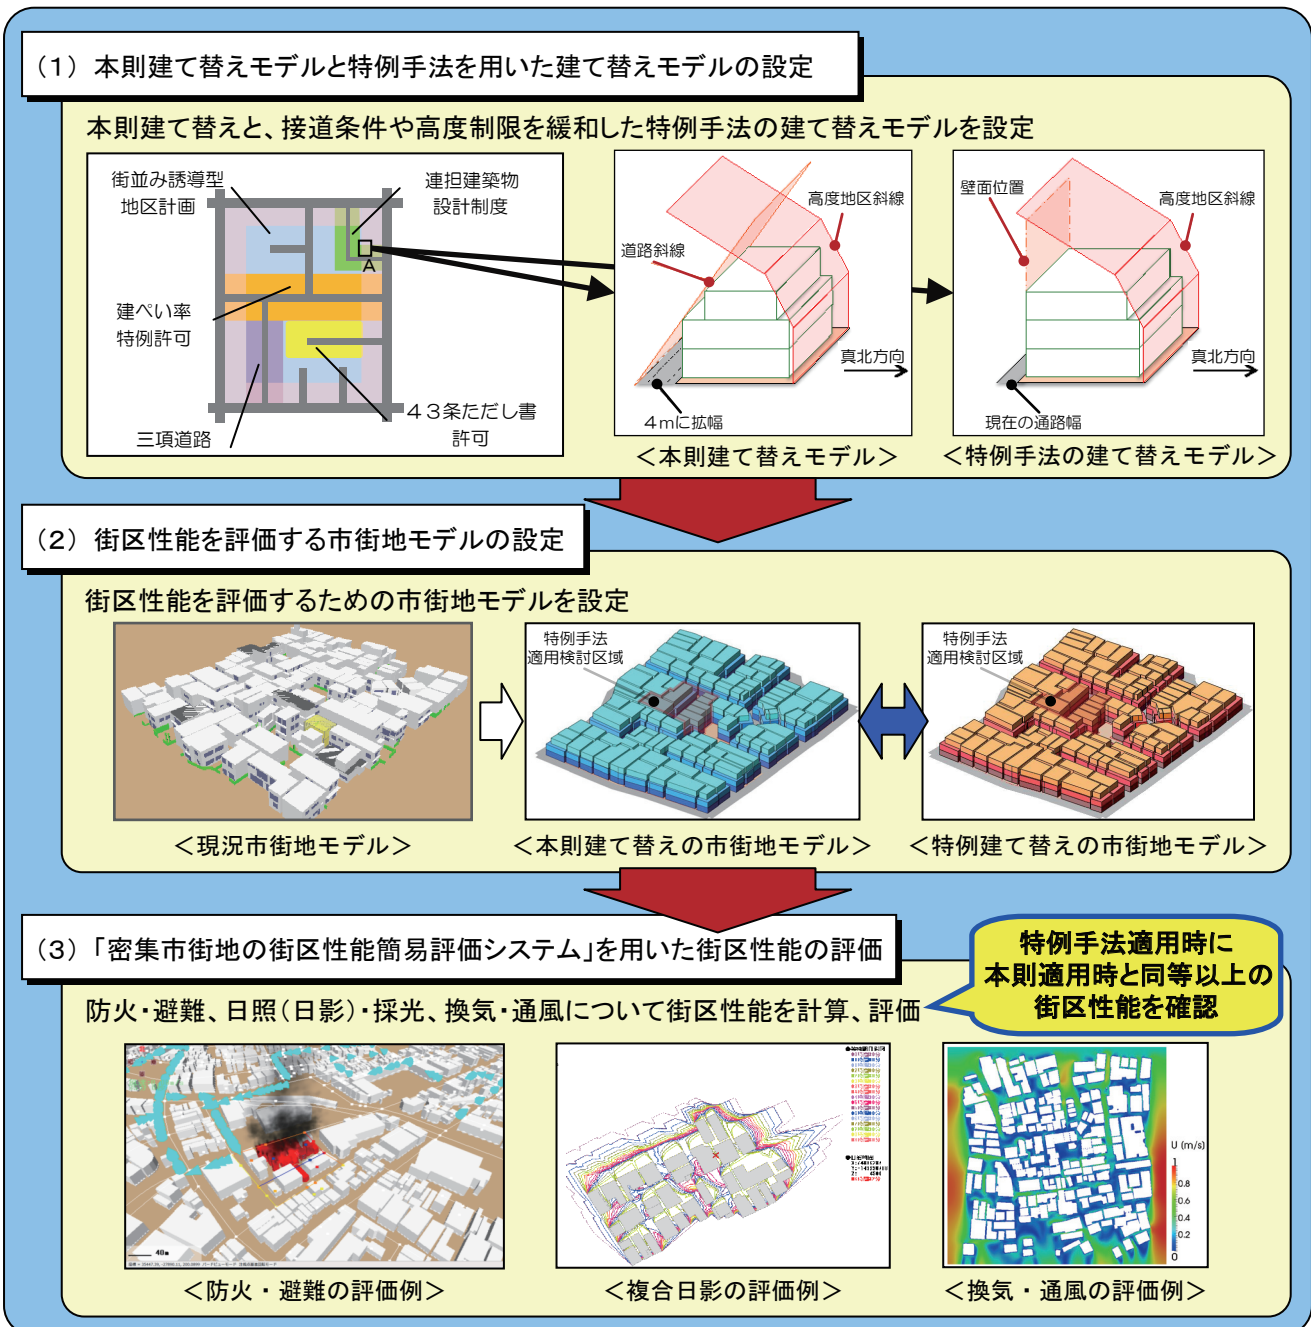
（1）本則建て替えモデルと特例手法を用いた建て替えモデルの設定

本則建て替えと、接道条件や高度制限を緩和した特例手法の建て替えモデルを設定

街並み誘導型地区計画

連担建築物設計制度

A

建ぺい率特例許可

三項道路

４３条ただし書許可

道路斜線

高度地区斜線

真北方向

４mに拡幅

＜本則建て替えモデル＞

壁面位置

高度地区斜線

真北方向

現在の通路幅

＜特例手法の建て替えモデル＞

（2）街区性能を評価する市街地モデルの設定

街区性能を評価するための市街地モデルを設定

＜現況市街地モデル＞

特例手法適用検討区域

＜本則建て替えの市街地モデル＞

特例手法適用検討区域

＜特例建て替えの市街地モデル＞

（3）「密集市街地の街区性能簡易評価システム」を用いた街区性能の評価

特例手法適用時に本則適用時と同等以上の街区性能を確認

防火・避難、日照（日影）・採光、換気・通風について街区性能を計算、評価

＜防火・避難の評価例＞

＜複合日影の評価例＞

U (m/s)
1
0.8
0.6
0.4
0.2
0

＜換気・通風の評価例＞